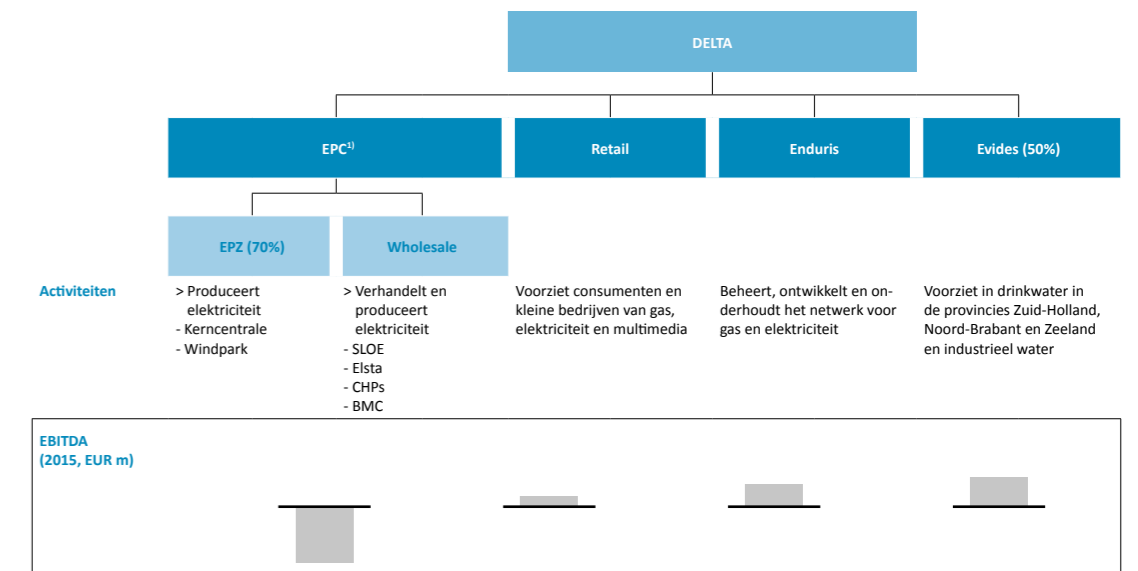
DELTA

EPC$^{1)}$

Retail

Enduris

Evides (50%)

EPZ (70%)

Wholesale

Activiteiten

> Produceert elektriciteit
- Kerncentrale
- Windpark

> Verhandelt en produceert elektriciteit
- SLOE
- Elsta
- CHPs
- BMC

Voorziet consumenten en kleine bedrijven van gas, elektriciteit en multimedia

Beheert, ontwikkelt en onderhoudt het netwerk voor gas en elektriciteit

Voorziet in drinkwater in de provincies Zuid-Holland, Noord-Brabant en Zeeland en industrieel water

EBITDA
(2015, EUR m)